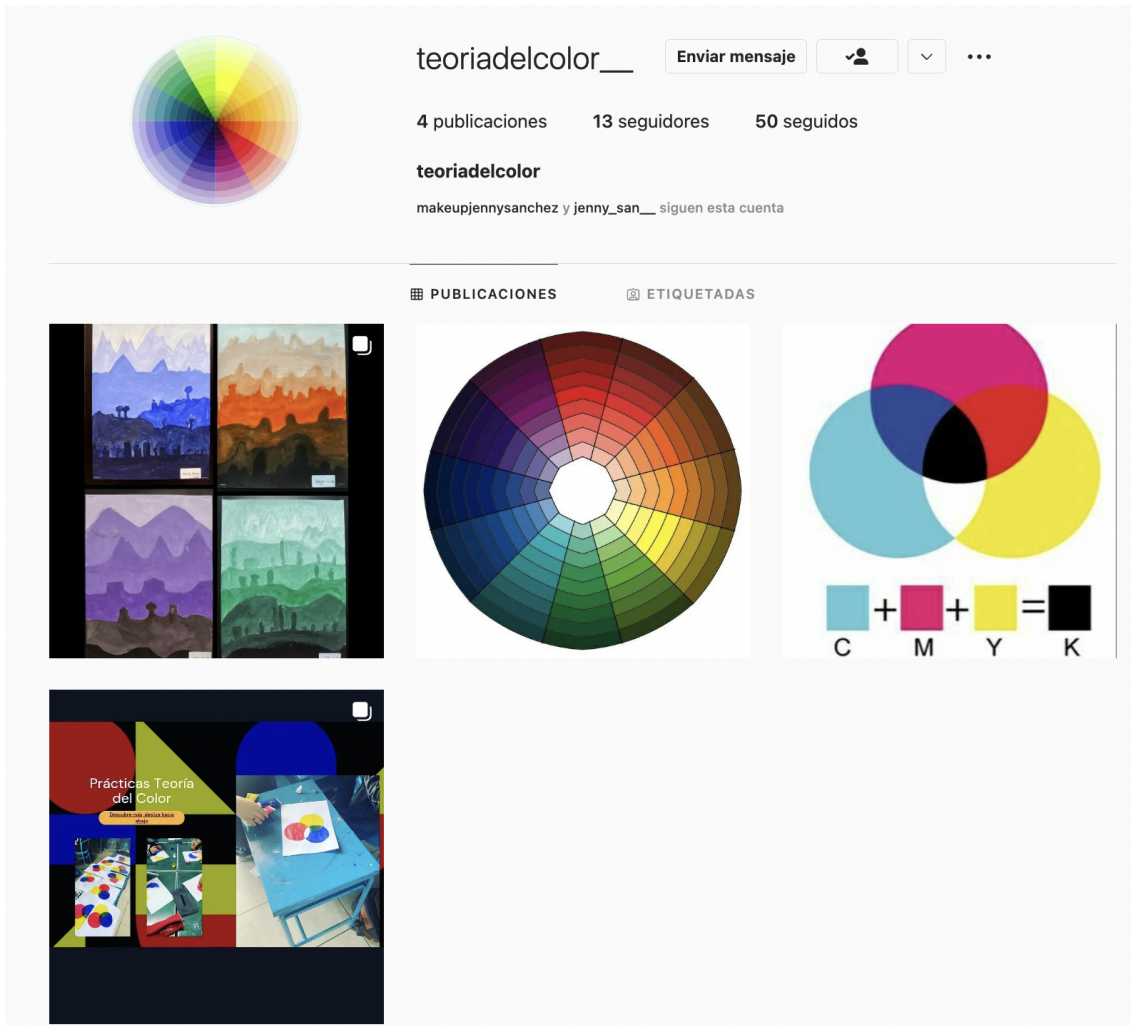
teoriadelcolor__ Enviar mensaje

4 publicaciones 13 seguidores 50 seguidos

teoriadelcolor

makeupjennysanchez y jenny_san__ siguen esta cuenta

PUBLICACIONES ETIQUETADAS

C + M + Y = K

Prácticas Teoría del Color

Descubre más, desliza hacia abajo